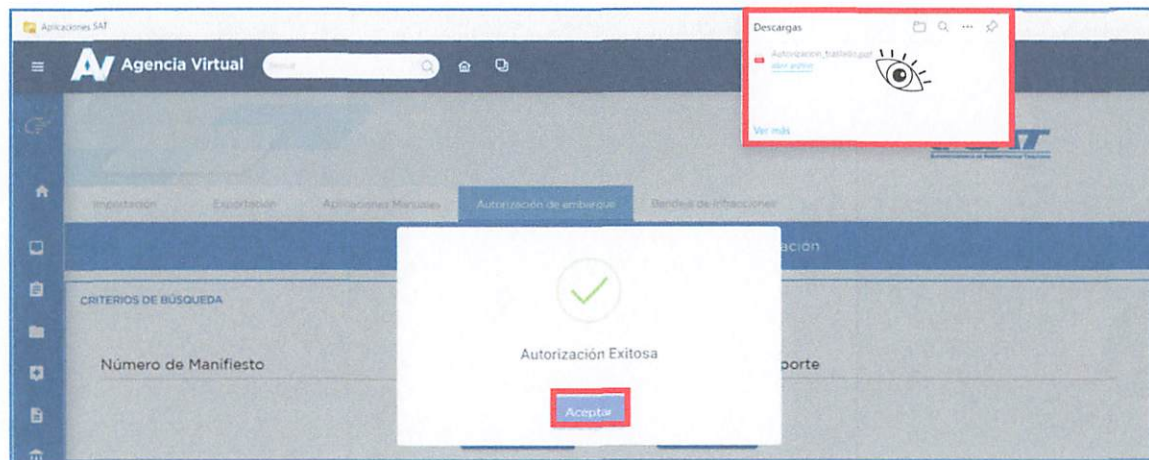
Aplicaciones SAT

Agencia Virtual

Buscar

Descargas

Autorizacion_traslado.pdf
Abrir archivo

Ver más

SAT

Importación Exportación Aplicaciones Manuales Autorización de embarque Bandeja de infracciones

ación

CRITERIOS DE BÚSQUEDA

Número de Manifiesto

porte

Autorización Exitosa

Aceptar